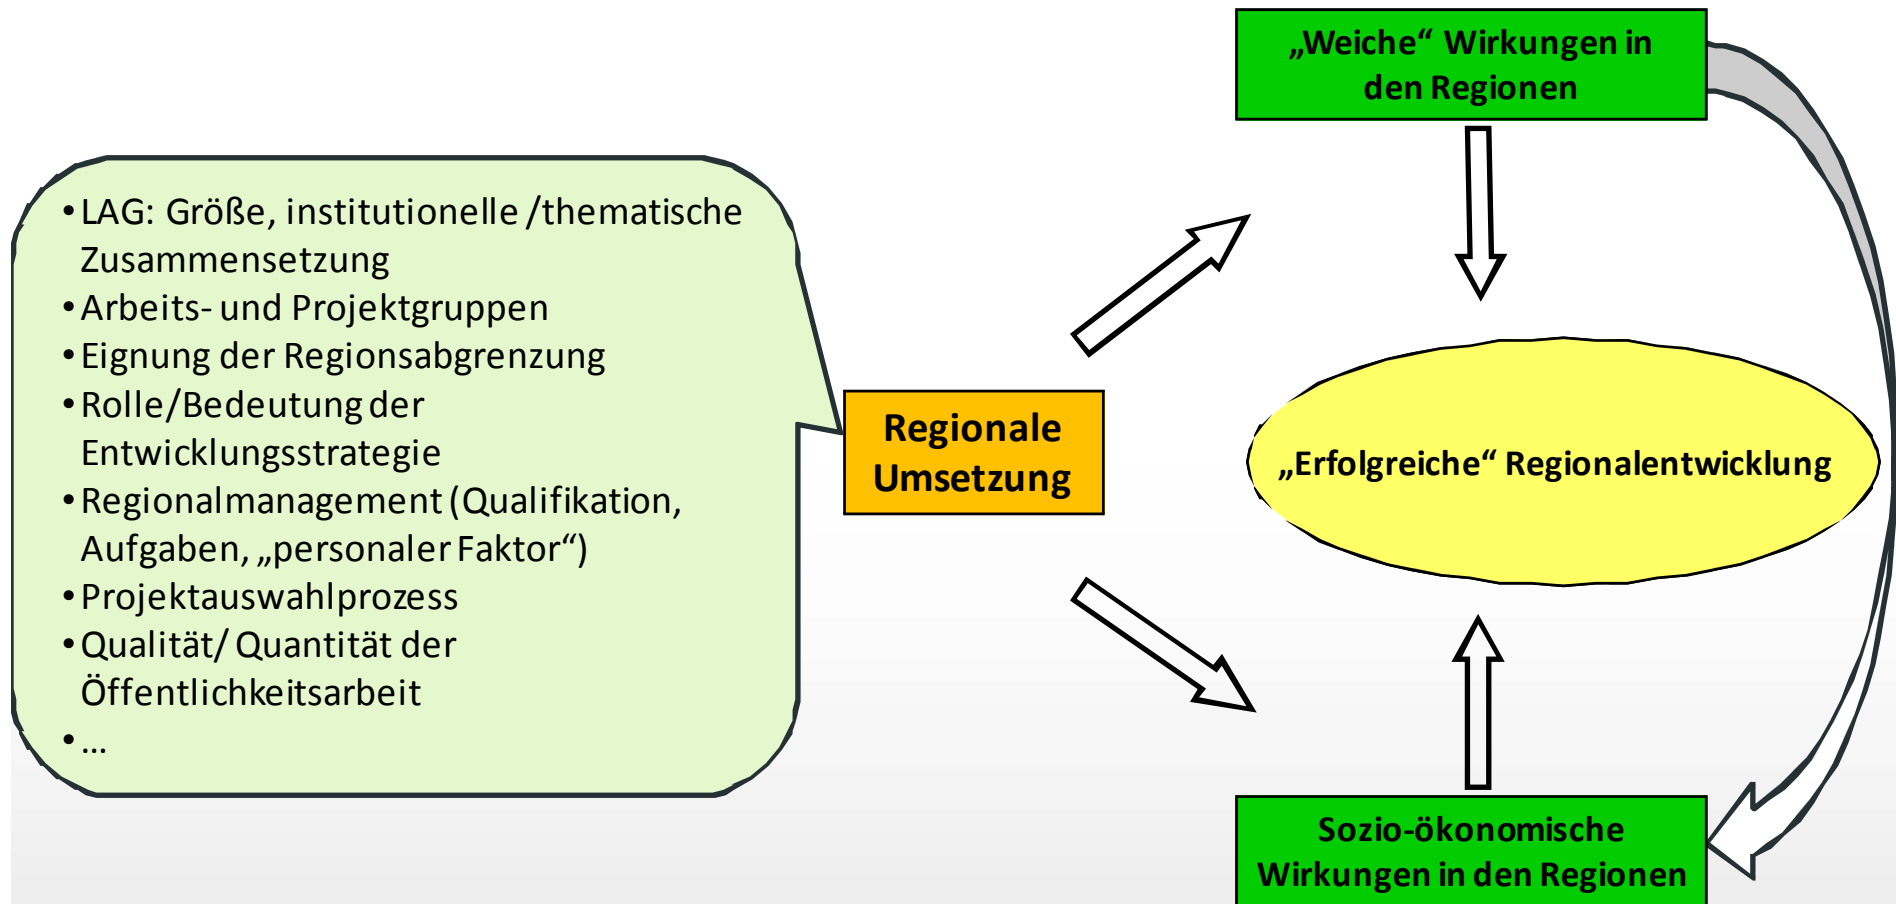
• LAG: Größe, institutionelle /thematische Zusammensetzung
• Arbeits- und Projektgruppen
• Eignung der Regionsabgrenzung
• Rolle/Bedeutung der Entwicklungsstrategie
• Regionalmanagement (Qualifikation, Aufgaben, „personaler Faktor“)
• Projektauswahlprozess
• Qualität/ Quantität der Öffentlichkeitsarbeit
• …

Regionale Umsetzung

„Weiche“ Wirkungen in den Regionen

„Erfolgreiche“ Regionalentwicklung

Sozio-ökonomische Wirkungen in den Regionen